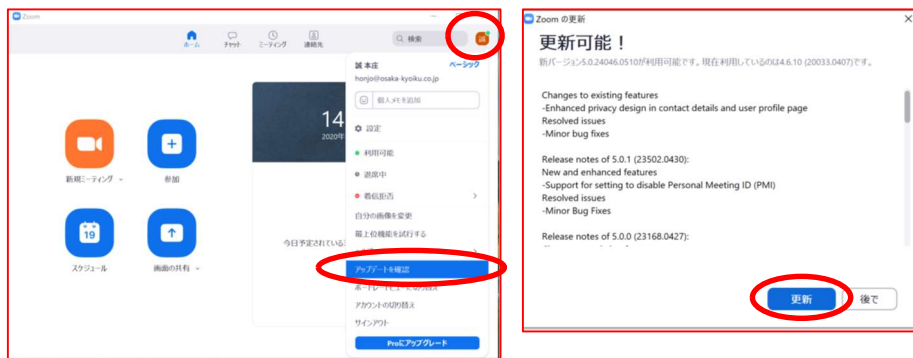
Zoom

ホーム チャット ミーティング 連絡先

検索

新規ミーティング

参加

19

スケジュール

画面の共有

14

2020年

今日予定されている

誠 本庄

ベーシック

honjo@osaka-kyoiku.co.jp

個人メモを追加

設定

利用可能

退席中

着信拒否

自分の画像を変更

最上位機能を試行する

アップデートを確認

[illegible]

アカウントの切り替え

サインアウト

Proにアップグレード

Zoom の更新

更新可能！

新バージョン5.0.24046.0510が利用可能です。現在利用しているのは4.6.10 (20033.0407)です。

Changes to existing features
-Enhanced privacy design in contact details and user profile page
Resolved issues
-Minor bug fixes

Release notes of 5.0.1 (23502.0430):
New and enhanced features
-Support for setting to disable Personal Meeting ID (PMI)
Resolved issues
-Minor Bug Fixes

Release notes of 5.0.0 (23168.0427):

更新

後で